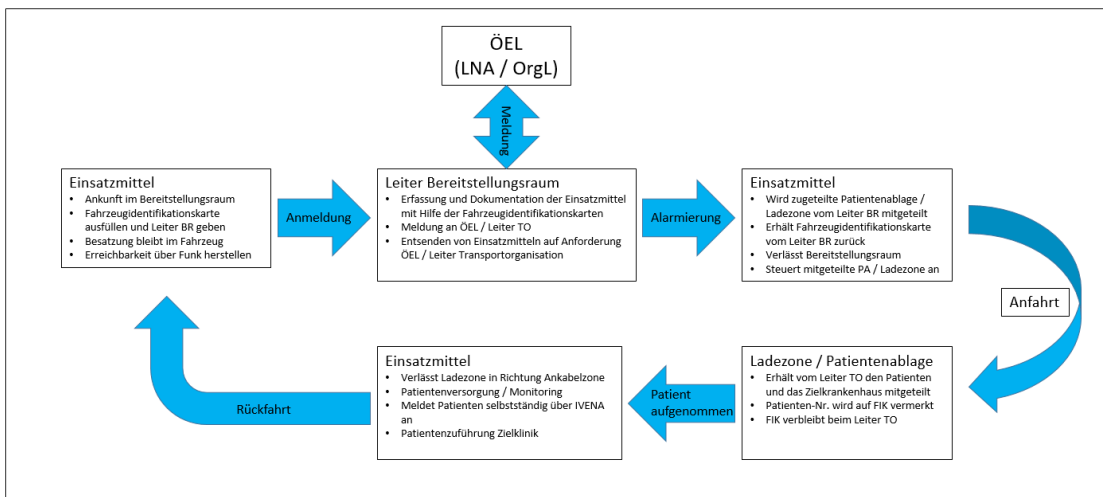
ÖEL
(LNA / OrgL)

Meldung

Einsatzmittel
- Ankunft im Bereitstellungsraum
- Fahrzeugidentifikationskarte ausfüllen und Leiter BR geben
- Besatzung bleibt im Fahrzeug
- Erreichbarkeit über Funk herstellen

Anmeldung

Leiter Bereitstellungsraum
- Erfassung und Dokumentation der Einsatzmittel mit Hilfe der Fahrzeugidentifikationskarten
- Meldung an ÖEL / Leiter TO
- Entsenden von Einsatzmitteln auf Anforderung ÖEL / Leiter Transportorganisation

Alarmierung

Einsatzmittel
- Wird zugeteilte Patientenablage / Ladezone vom Leiter BR mitgeteilt
- Erhält Fahrzeugidentifikationskarte vom Leiter BR zurück
- Verlässt Bereitstellungsraum
- Steuert mitgeteilte PA / Ladezone an

Anfahrt

Ladezone / Patientenablage
- Erhält vom Leiter TO den Patienten und das Zielkrankenhaus mitgeteilt
- Patienten-Nr. wird auf FIK vermerkt
- FIK verbleibt beim Leiter TO

Patient aufgenommen

Einsatzmittel
- Verlässt Ladezone in Richtung Ankabelzone
- Patientenversorgung / Monitoring
- Meldet Patienten selbstständig über IVENA an
- Patientenzuführung Zielklinik

Rückfahrt